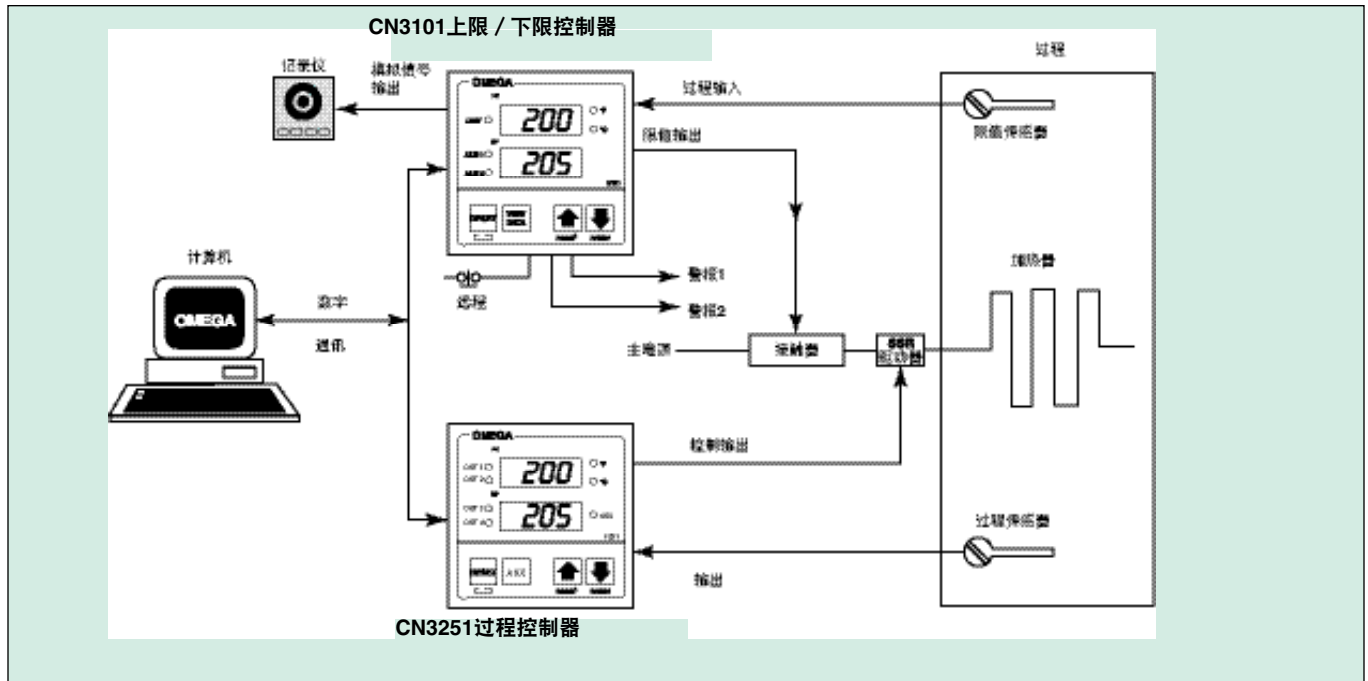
CN3101上限／下限控制器

记录仪

模拟信号输出

OMEGA

200

205

过程输入

限值传感器

限值输出

计算机

OMEGA

数字

通讯

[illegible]

警报1

警报2

主电源

接触器

SSR 驱动器

加热器

过程

OMEGA

200

205

控制输出

过程传感器

输出

CN3251过程控制器